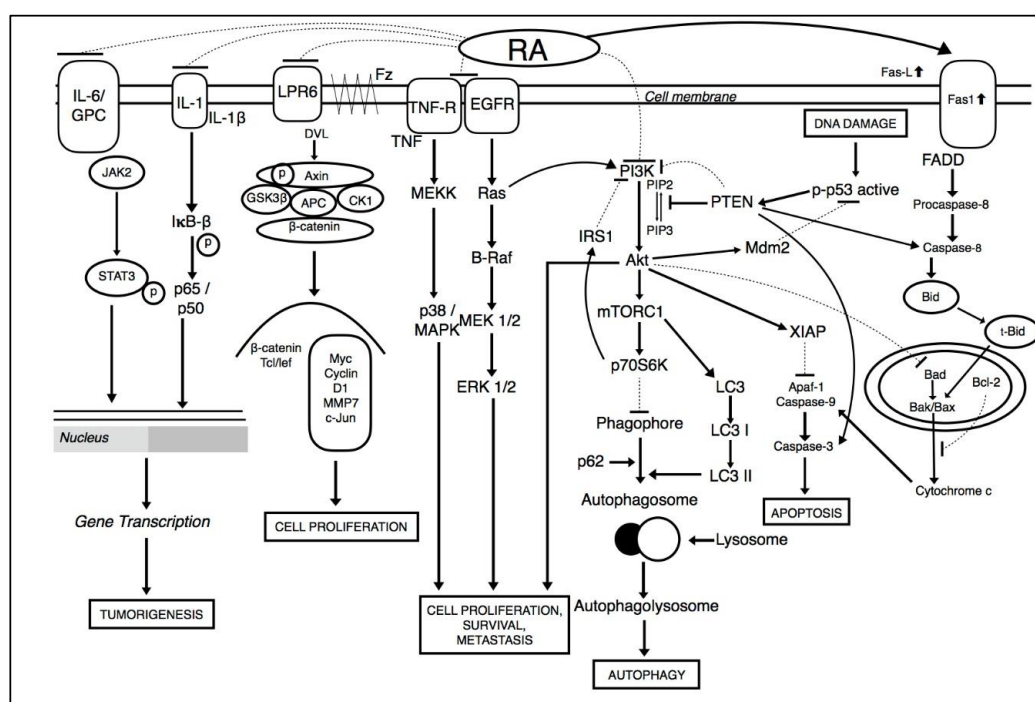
RA

Fas-L ↑

Cell membrane

IL-6/ GPC

IL-1

IL-1β

LPR6

Fz

TNF-R

EGFR

Fas1 ↑

TNF

DVL

p

Axin

GSK3β

APC

CK1

β-catenin

DNA DAMAGE

FADD

JAK2

MEKK

Ras

PI3K

PIP2

PIP3

PTEN

p-p53 active

Procaspase-8

IκB-β

p

Caspase-8

IRS1

Akt

Mdm2

STAT3

p

p65 / p50

B-Raf

Bid

mTORC1

XIAP

t-Bid

p38 / MAPK

MEK 1/2

β-catenin Tcl/lef

Myc Cyclin D1 MMP7 c-Jun

p70S6K

LC3

Bad

Bcl-2

ERK 1/2

Apaf-1 Caspase-9

Bak/Bax

Nucleus

Phagophore

LC3 I

Caspase-3

p62

LC3 II

Autophagosome

Cytochrome c

Gene Transcription

CELL PROLIFERATION

APOPTOSIS

Lysosome

TUMORIGENESIS

CELL PROLIFERATION, SURVIVAL, METASTASIS

Autophagolysosome

AUTOPHAGY